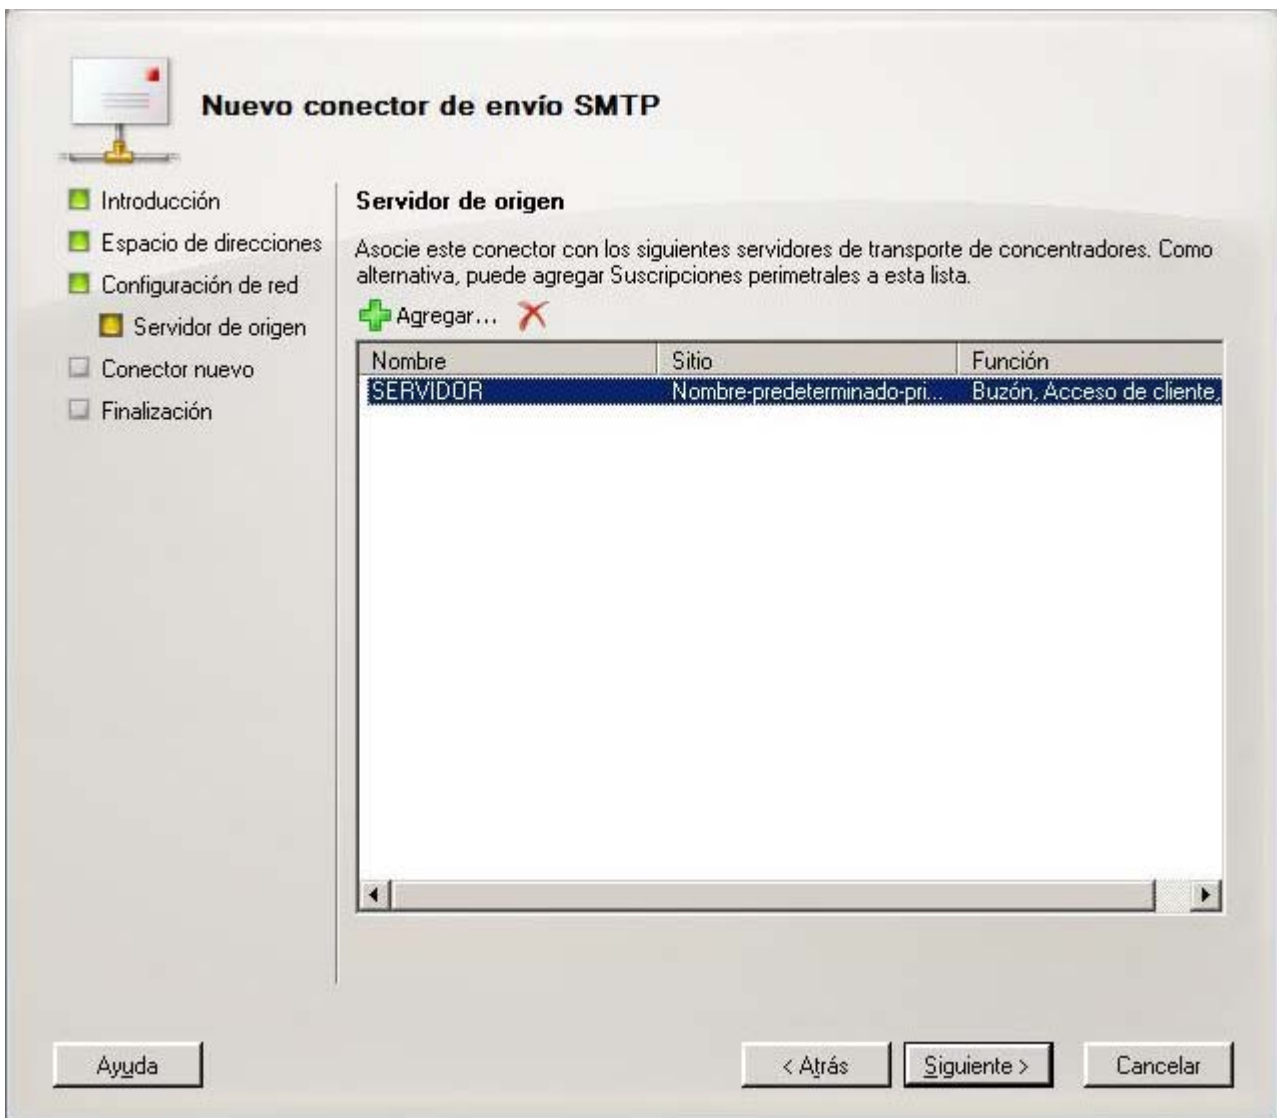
Nuevo conector de envío SMTP

Introducción
Espacio de direcciones
Configuración de red
Servidor de origen
Conector nuevo
Finalización

Servidor de origen

Asocie este conector con los siguientes servidores de transporte de concentradores. Como alternativa, puede agregar Suscripciones perimetrales a esta lista.

Agregar...

| Nombre | Sitio | Función |
|---|---|---|
| SERVIDOR | Nombre-predeterminado-pri... | Buzón, Acceso de cliente, |

Ayuda
< Atrás
Siguiente >
Cancelar